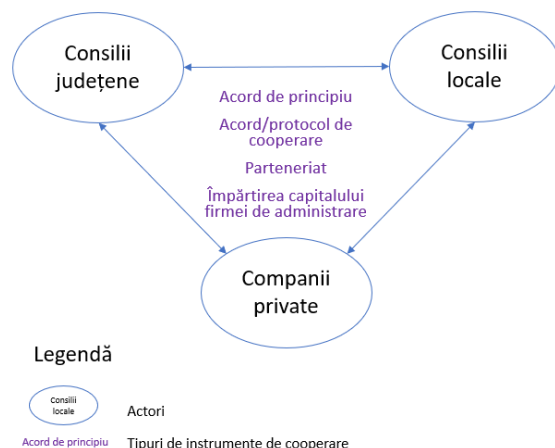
Consilii județene

Consilii locale

Acord de principiu

Acord/protocol de cooperare

Parteneriat

Împărtirea capitalului firmei de administrare

Companii private

Legendă

Consilii locale

Actori

Acord de principiu

Tipuri de instrumente de cooperare